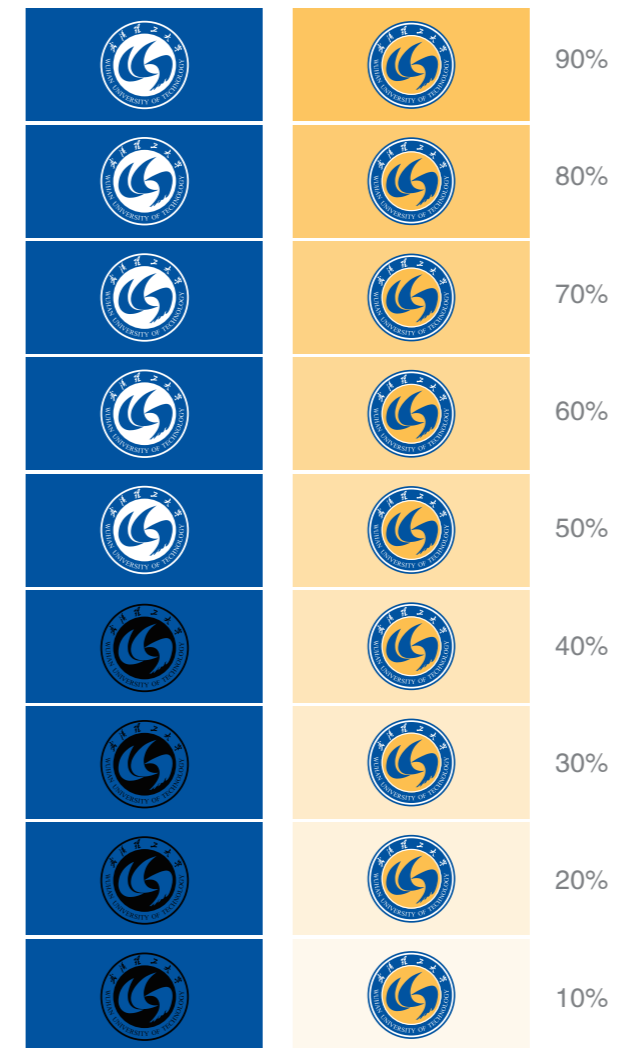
武汉理工大学 WUHAN UNIVERSITY OF TECHNOLOGY
武汉理工大学 WUHAN UNIVERSITY OF TECHNOLOGY
90%

武汉理工大学 WUHAN UNIVERSITY OF TECHNOLOGY
武汉理工大学 WUHAN UNIVERSITY OF TECHNOLOGY
80%

武汉理工大学 WUHAN UNIVERSITY OF TECHNOLOGY
武汉理工大学 WUHAN UNIVERSITY OF TECHNOLOGY
70%

武汉理工大学 WUHAN UNIVERSITY OF TECHNOLOGY
武汉理工大学 WUHAN UNIVERSITY OF TECHNOLOGY
60%

武汉理工大学 WUHAN UNIVERSITY OF TECHNOLOGY
武汉理工大学 WUHAN UNIVERSITY OF TECHNOLOGY
50%

武汉理工大学 WUHAN UNIVERSITY OF TECHNOLOGY
武汉理工大学 WUHAN UNIVERSITY OF TECHNOLOGY
40%

武汉理工大学 WUHAN UNIVERSITY OF TECHNOLOGY
武汉理工大学 WUHAN UNIVERSITY OF TECHNOLOGY
30%

武汉理工大学 WUHAN UNIVERSITY OF TECHNOLOGY
武汉理工大学 WUHAN UNIVERSITY OF TECHNOLOGY
20%

武汉理工大学 WUHAN UNIVERSITY OF TECHNOLOGY
武汉理工大学 WUHAN UNIVERSITY OF TECHNOLOGY
10%